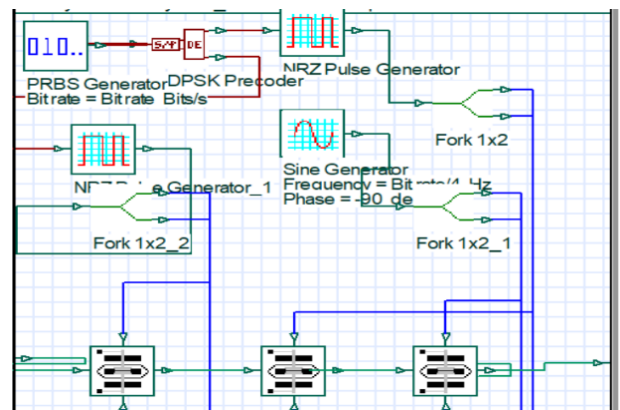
010..

S/P DE

PRBS Generator
Bitrate = Bitrate Bits/s

DPSK Precoder

NRZ Pulse Generator

Fork 1x2

NRZ Pulse Generator_1

Sine Generator
Frequency = Bitrate/4 Hz
Phase = -90 de

Fork 1x2_2

Fork 1x2_1